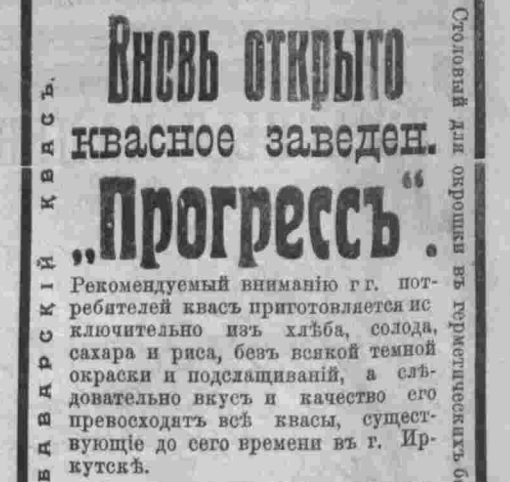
Вновь открыто квасное заведен. „Прогрессъ".

Рекомендуемый вниманію гг. потребителей квасъ приготовляется исключительно изъ хлѣба, солода, сахара и риса, безъ всякой темной окраски и подслащиваній, а слѣдовательно вкусъ и качество его превосходятъ всѣ квасы, существующіе до сего времени въ г. Иркутскѣ.

Баварскій квасъ.

Столовый для окрошки въ герметическихъ б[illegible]